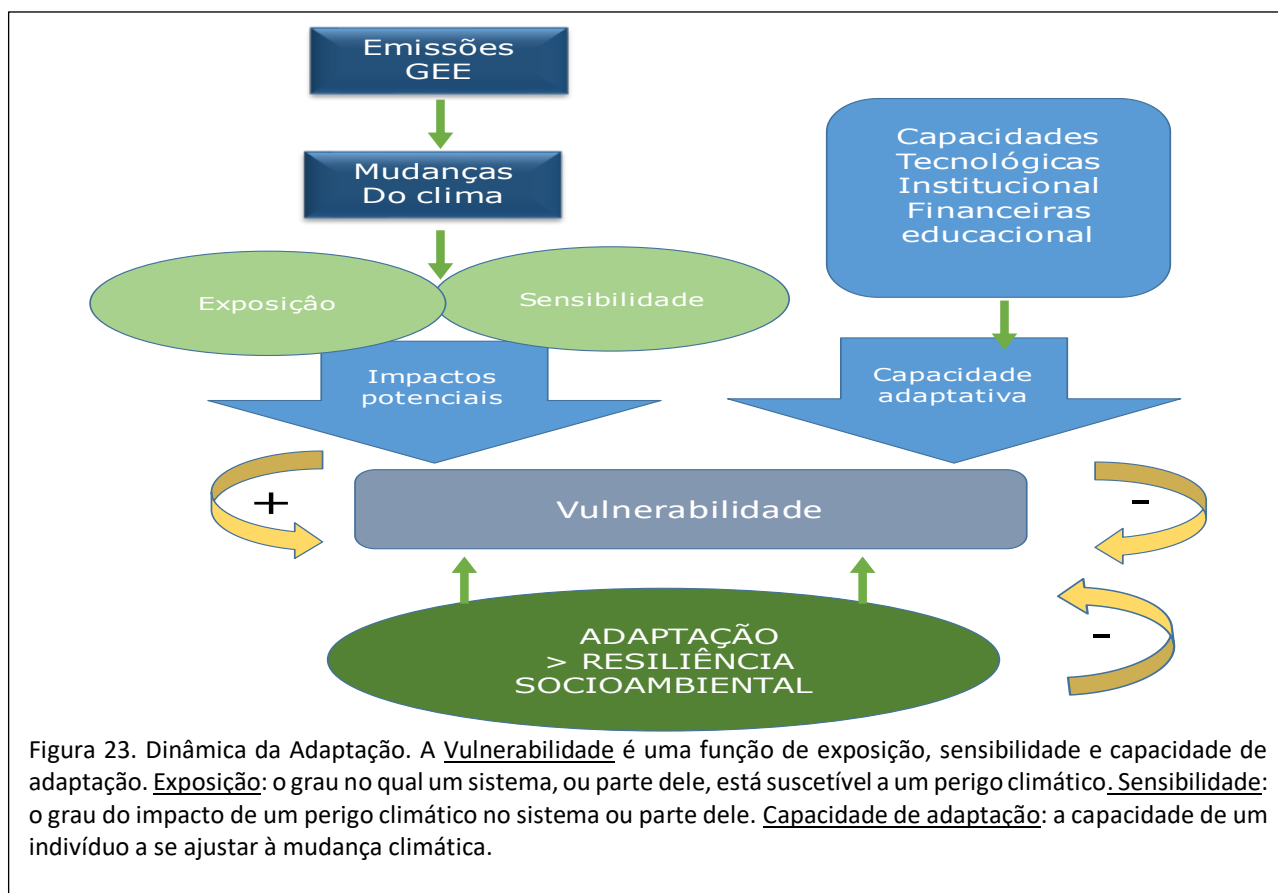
Emissões GEE

Mudanças Do clima

Capacidades
Tecnológicas
Institucional
Financeiras
educacional

Exposiçâo

Sensibilidade

Impactos potenciais

Capacidade adaptativa

+

Vulnerabilidade

-

-

ADAPTAÇÃO
> RESILIÊNCIA
SOCIOAMBIENTAL

Figura 23. Dinâmica da Adaptação. A Vulnerabilidade é uma função de exposição, sensibilidade e capacidade de adaptação. Exposição: o grau no qual um sistema, ou parte dele, está suscetível a um perigo climático. Sensibilidade: o grau do impacto de um perigo climático no sistema ou parte dele. Capacidade de adaptação: a capacidade de um indivíduo a se ajustar à mudança climática.